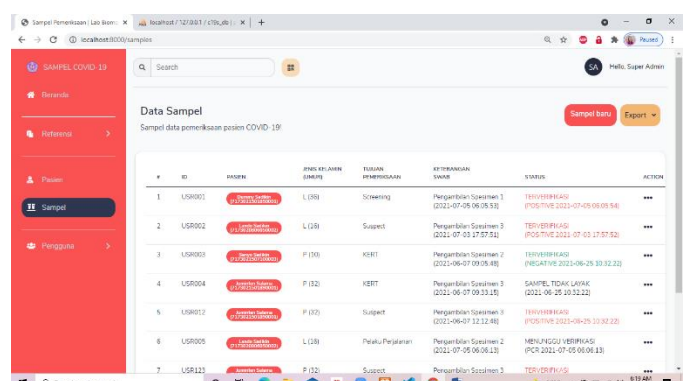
Sampel Pemeriksaan | Lab Biomo ×   localhost / 127.0.0.1 / c19s_db | ×   +

localhost:8000/samples

Paused

SAMPEL COVID-19

Search

SA Hello, Super Admin

Beranda

Referensi

Pasien

Sampel

Pengguna

Data Sampel

Sampel data pemeriksaan pasien COVID-19!

Sampel baru

Export

| # | ID | PASIEN | JENIS KELAMIN (UMUR) | TUJUAN PEMERIKSAAN | KETERANGAN SWAB | STATUS | ACTION |
|---|---|---|---|---|---|---|---|
| 1 | USR001 | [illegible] | L (36) | Screening | Pengambilan Spesimen 1 (2021-07-05 06:05:53) | TERVERIFIKASI (POSITIVE 2021-07-05 06:05:54) | ••• |
| 2 | USR002 | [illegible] | L (28) | Suspect | Pengambilan Spesimen 3 (2021-07-03 17:57:51) | TERVERIFIKASI (POSITIVE 2021-07-03 17:57:52) | ••• |
| 3 | USR003 | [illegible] | P (30) | KERT | Pengambilan Spesimen 2 (2021-06-07 09:05:48) | TERVERIFIKASI (NEGATIVE 2021-06-25 10:32:22) | ••• |
| 4 | USR004 | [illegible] | P (32) | KERT | Pengambilan Spesimen 3 (2021-06-07 09:33:15) | SAMPEL TIDAK LAYAK (2021-06-25 10:32:22) | ••• |
| 5 | USR012 | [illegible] | P (32) | Suspect | Pengambilan Spesimen 3 (2021-06-07 12:12:48) | TERVERIFIKASI (POSITIVE 2021-06-25 10:32:22) | ••• |
| 6 | USR005 | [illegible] | L (28) | Pelaku Perjalanan | Pengambilan Spesimen 2 (2021-07-05 06:06:13) | MENUNGGU VERIFIKASI (PCR 2021-07-05 06:06:13) | ••• |
| 7 | USR123 | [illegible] | P (32) | Suspect | Pengambilan Spesimen 3 | TERVERIFIKASI | ••• |